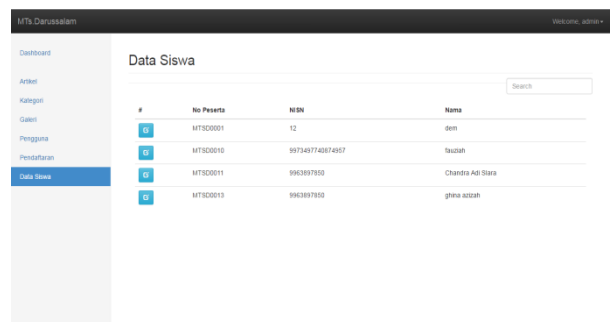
MTs.Darussalam

Welcome, admin ▾

Dashboard

Artikel

Kategori

Galeri

Pengguna

Pendaftaran

Data Siswa

Data Siswa

Search

| # | No Peserta | NISN | Nama |
|---|---|---|---|
| G | MTSD0001 | 12 | dem |
| G | MTSD0010 | 9973497740874957 | fauziah |
| G | MTSD0011 | 9963897850 | Chandra Adi Slara |
| G | MTSD0013 | 9963897850 | ghina azizah |